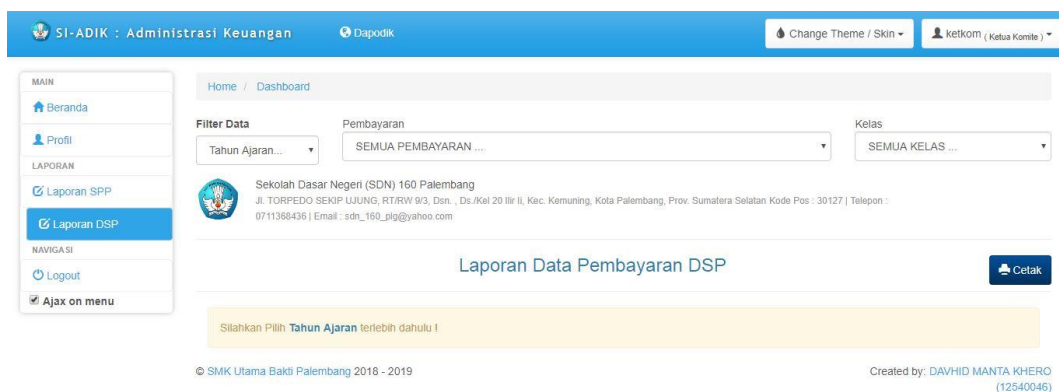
SI-ADIK : Administrasi Keuangan
Dapodik
Change Theme / Skin
ketkom (Ketua Komite)

MAIN
Beranda
Profil
LAPORAN
Laporan SPP
Laporan DSP
NAVIGASI
Logout
Ajax on menu

Home / Dashboard

Filter Data
Tahun Ajaran...
Pembayaran
SEMUA PEMBAYARAN ...
Kelas
SEMUA KELAS ...

Sekolah Dasar Negeri (SDN) 160 Palembang
Jl. TORPEDO SEKIP UJUNG, RT/RW 9/3, Dsn. , Ds./Kel 20 Ilir Ii, Kec. Kemuning, Kota Palembang, Prov. Sumatera Selatan Kode Pos : 30127 | Telepon : 0711368436 | Email : sdn_160_plg@yahoo.com

Laporan Data Pembayaran DSP
Cetak

Silahkan Pilih Tahun Ajaran terlebih dahulu !

© SMK Utama Bakti Palembang 2018 - 2019
Created by: DAVHID MANTA KHERO (12540046)